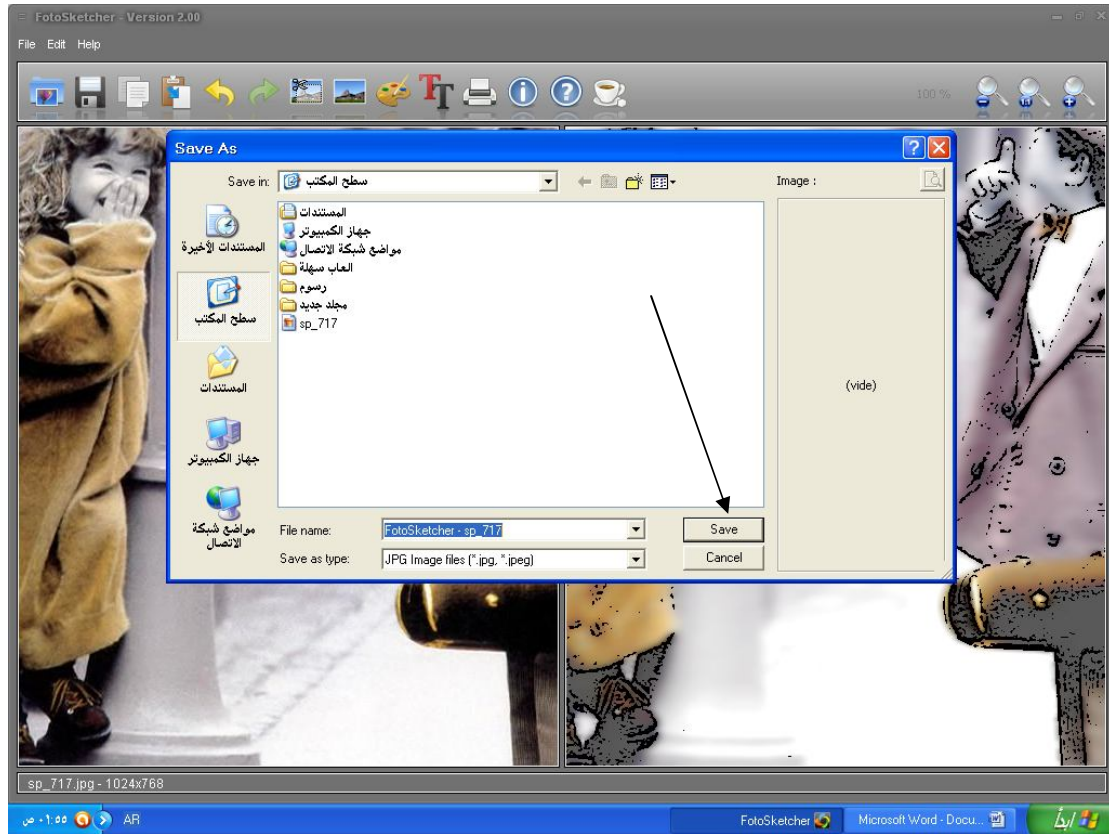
FotoSketcher - Version 2.00

File Edit Help

100 %

Save As

Save in: سطح المكتب

Image :

المستندات الأخيرة

سطح المكتب

المستندات

جهاز الكمبيوتر

مواضع شبكة الاتصال

المستندات
جهاز الكمبيوتر
مواضع شبكة الاتصال
العاب سهلة
رسوم
مجلد جديد
sp_717

(vide)

File name: FotoSketcher - sp_717

Save as type: JPG Image files (*.jpg, *.jpeg)

Save

Cancel

sp_717.jpg - 1024x768

ابدأ

FotoSketcher

Microsoft Word - Docu...

AR

١:٥٥ ص